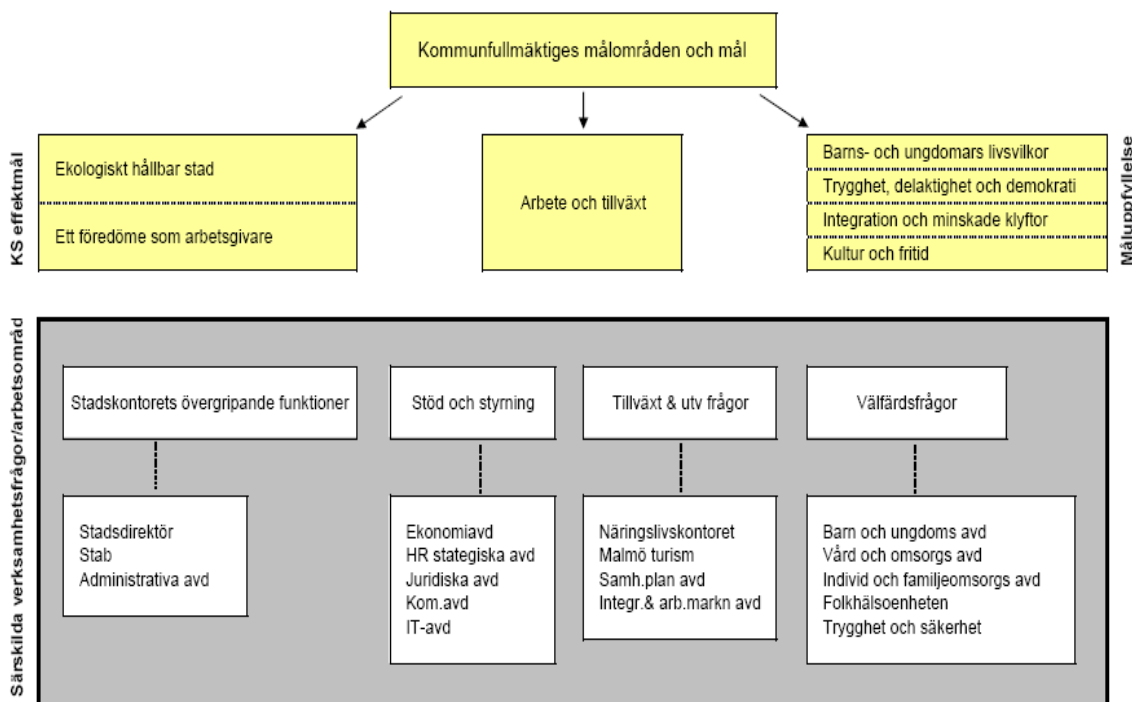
Kommunfullmäktiges målområden och mål

KS effektmål

Ekologiskt hållbar stad

Ett föredöme som arbetsgivare

Arbete och tillväxt

Barns- och ungdomars livsvilkor

Trygghet, delaktighet och demokrati

Integration och minskade klyftor

Kultur och fritid

Måluppfyllelse

Särskilda verksamhetsfrågor/arbetsområd

Stadskontorets övergripande funktioner

Stadsdirektör
Stab
Administrativa avd

Stöd och styrning

Ekonomiavd
HR stategiska avd
Juridiska avd
Kom.avd
IT-avd

Tillväxt & utv frågor

Näringslivskontoret
Malmö turism
Samh.plan avd
Integr.& arb.markn avd

Välfärdsfrågor

Barn och ungdoms avd
Vård och omsorgs avd
Individ och familjeomsorgs avd
Folkhälsoenheten
Trygghet och säkerhet